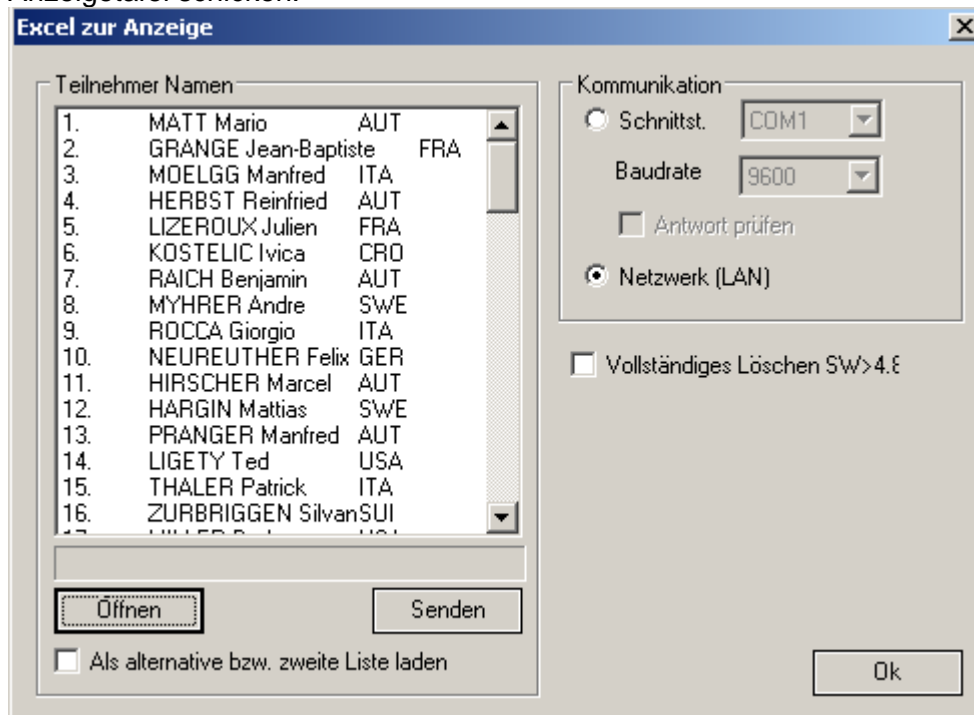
Anzeigetafel schicken.

Excel zur Anzeige

Teilnehmer Namen

1. MATT Mario AUT
2. GRANGE Jean-Baptiste FRA
3. MOELGG Manfred ITA
4. HERBST Reinfried AUT
5. LIZEROUX Julien FRA
6. KOSTELIC Ivica CRO
7. RAICH Benjamin AUT
8. MYHRER Andre SWE
9. ROCCA Giorgio ITA
10. NEUREUTHER Felix GER
11. HIRSCHER Marcel AUT
12. HARGIN Mattias SWE
13. PRANGER Manfred AUT
14. LIGETY Ted USA
15. THALER Patrick ITA
16. ZURBRIGGEN SilvanSUI
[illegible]

Öffnen

Senden

Als alternative bzw. zweite Liste laden

Kommunikation

Schnittst. COM1

Baudrate 9600

Antwort prüfen

Netzwerk (LAN)

Vollständiges Löschen SW>4.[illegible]

Ok